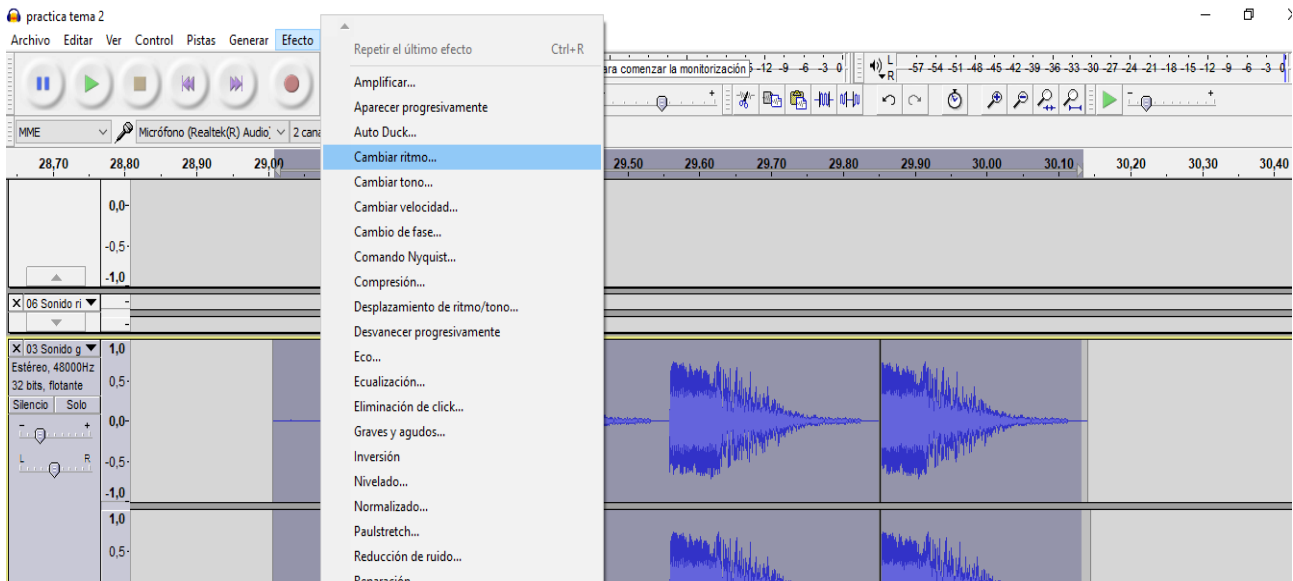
practica tema 2

Archivo Editar Ver Control Pistas Generar Efecto

Repetir el último efecto Ctrl+R
Amplificar...
Aparecer progresivamente
Auto Duck...
Cambiar ritmo...
Cambiar tono...
Cambiar velocidad...
Cambio de fase...
Comando Nyquist...
Compresión...
Desplazamiento de ritmo/tono...
Desvanecer progresivamente
Eco...
Ecualización...
Eliminación de click...
Graves y agudos...
Inversión
Nivelado...
Normalizado...
Paulstretch...
Reducción de ruido...
Reparación

ara comenzar la monitorización -12 -9 -6 -3 0

L R -57 -54 -51 -48 -45 -42 -39 -36 -33 -30 -27 -24 -21 -18 -15 -12 -9 -6 -3 0

MME Micrófono (Realtek(R) Audio) 2 cana

28,70 28,80 28,90 29,00 29,50 29,60 29,70 29,80 29,90 30,00 30,10 30,20 30,30 30,40

0,0- -0,5- -1,0

06 Sonido ri

03 Sonido g
Estéreo, 48000Hz
32 bits, flotante
Silencio Solo
- +
L R

1,0 0,5- 0,0- -0,5- -1,0
1,0 0,5-